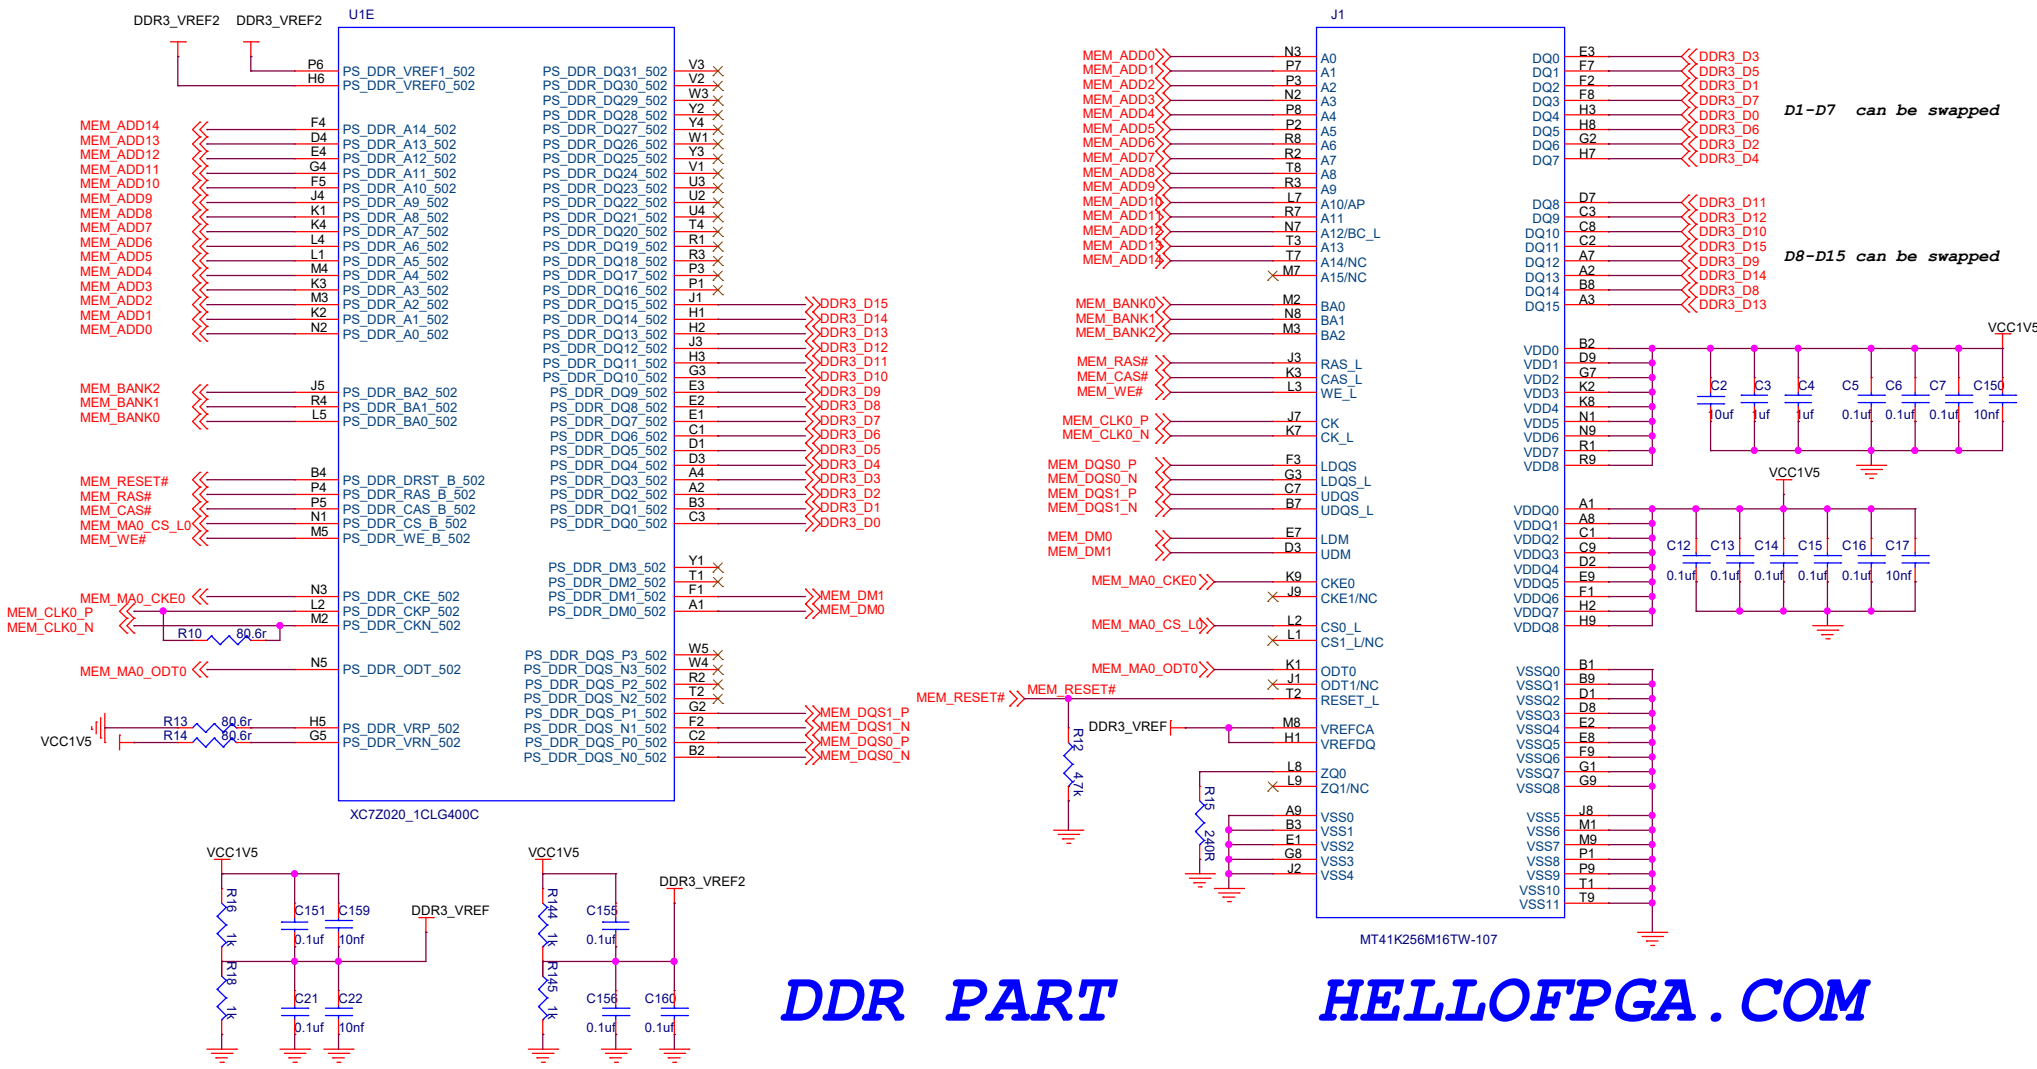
DDR3_VREF2 DDR3_VREF2

U1E

P6 PS_DDR_VREF1_502
H6 PS_DDR_VREF0_502

MEM_ADD14 F4 PS_DDR_A14_502
MEM_ADD13 D4 PS_DDR_A13_502
MEM_ADD12 E4 PS_DDR_A12_502
MEM_ADD11 G4 PS_DDR_A11_502
MEM_ADD10 F5 PS_DDR_A10_502
MEM_ADD9 J4 PS_DDR_A9_502
MEM_ADD8 K1 PS_DDR_A8_502
MEM_ADD7 K4 PS_DDR_A7_502
MEM_ADD6 L4 PS_DDR_A6_502
MEM_ADD5 L1 PS_DDR_A5_502
MEM_ADD4 M4 PS_DDR_A4_502
MEM_ADD3 K3 PS_DDR_A3_502
MEM_ADD2 M3 PS_DDR_A2_502
MEM_ADD1 K2 PS_DDR_A1_502
MEM_ADD0 N2 PS_DDR_A0_502

MEM_BANK2 J5 PS_DDR_BA2_502
MEM_BANK1 R4 PS_DDR_BA1_502
MEM_BANK0 L5 PS_DDR_BA0_502

MEM_RESET# B4 PS_DDR_DRST_B_502
MEM_RAS# P4 PS_DDR_RAS_B_502
MEM_CAS# P5 PS_DDR_CAS_B_502
MEM_MA0_CS_L0 N1 PS_DDR_CS_B_502
MEM_WE# M5 PS_DDR_WE_B_502

MEM_MA0_CKE0 N3 PS_DDR_CKE_502
MEM_CLK0_P L2 PS_DDR_CKP_502
MEM_CLK0_N M2 PS_DDR_CKN_502
R10 80.6r

MEM_MA0_ODT0 N5 PS_DDR_ODT_502

R13 80.6r H5 PS_DDR_VRP_502
VCC1V5 R14 80.6r G5 PS_DDR_VRN_502

PS_DDR_DQ31_502 V3
PS_DDR_DQ30_502 V2
PS_DDR_DQ29_502 W3
PS_DDR_DQ28_502 Y2
PS_DDR_DQ27_502 Y4
PS_DDR_DQ26_502 W1
PS_DDR_DQ25_502 Y3
PS_DDR_DQ24_502 V1
PS_DDR_DQ23_502 U3
PS_DDR_DQ22_502 U2
PS_DDR_DQ21_502 U4
PS_DDR_DQ20_502 T4
PS_DDR_DQ19_502 R1
PS_DDR_DQ18_502 R3
PS_DDR_DQ17_502 P3
PS_DDR_DQ16_502 P1
PS_DDR_DQ15_502 J1 DDR3_D15
PS_DDR_DQ14_502 H1 DDR3_D14
PS_DDR_DQ13_502 H2 DDR3_D13
PS_DDR_DQ12_502 J3 DDR3_D12
PS_DDR_DQ11_502 H3 DDR3_D11
PS_DDR_DQ10_502 G3 DDR3_D10
PS_DDR_DQ9_502 E3 DDR3_D9
PS_DDR_DQ8_502 E2 DDR3_D8
PS_DDR_DQ7_502 E1 DDR3_D7
PS_DDR_DQ6_502 C1 DDR3_D6
PS_DDR_DQ5_502 D1 DDR3_D5
PS_DDR_DQ4_502 D3 DDR3_D4
PS_DDR_DQ3_502 A4 DDR3_D3
PS_DDR_DQ2_502 A2 DDR3_D2
PS_DDR_DQ1_502 B3 DDR3_D1
PS_DDR_DQ0_502 C3 DDR3_D0

PS_DDR_DM3_502 Y1
PS_DDR_DM2_502 T1
PS_DDR_DM1_502 F1 MEM_DM1
PS_DDR_DM0_502 A1 MEM_DM0

PS_DDR_DQS_P3_502 W5
PS_DDR_DQS_N3_502 W4
PS_DDR_DQS_P2_502 R2
PS_DDR_DQS_N2_502 T2
PS_DDR_DQS_P1_502 G2 MEM_DQS1_P
PS_DDR_DQS_N1_502 F2 MEM_DQS1_N
PS_DDR_DQS_P0_502 C2 MEM_DQS0_P
PS_DDR_DQS_N0_502 B2 MEM_DQS0_N

XC7Z020_1CLG400C

J1

MEM_ADD0 N3 A0
MEM_ADD1 P7 A1
MEM_ADD2 P3 A2
MEM_ADD3 N2 A3
MEM_ADD4 P8 A4
MEM_ADD5 P2 A5
MEM_ADD6 R8 A6
MEM_ADD7 R2 A7
MEM_ADD8 T8 A8
MEM_ADD9 R3 A9
MEM_ADD10 L7 A10/AP
MEM_ADD11 R7 A11
MEM_ADD12 N7 A12/BC_L
MEM_ADD13 T3 A13
MEM_ADD14 T7 A14/NC
M7 A15/NC

MEM_BANK0 M2 BA0
MEM_BANK1 N8 BA1
MEM_BANK2 M3 BA2

MEM_RAS# J3 RAS_L
MEM_CAS# K3 CAS_L
MEM_WE# L3 WE_L

MEM_CLK0_P J7 CK
MEM_CLK0_N K7 CK_L

MEM_DQS0_P F3 LDQS
MEM_DQS0_N G3 LDQS_L
MEM_DQS1_P C7 UDQS
MEM_DQS1_N B7 UDQS_L

MEM_DM0 E7 LDM
MEM_DM1 D3 UDM

MEM_MA0_CKE0 K9 CKE0
J9 CKE1/NC

MEM_MA0_CS_L0 L2 CS0_L
L1 CS1_L/NC

MEM_MA0_ODT0 K1 ODT0
J1 ODT1/NC
MEM_RESET# MEM_RESET# T2 RESET_L

DDR3_VREF M8 VREFCA
H1 VREFDQ
R12 4.7k

L8 ZQ0
L9 ZQ1/NC
R15 240R

A9 VSS0
B3 VSS1
E1 VSS2
G8 VSS3
J2 VSS4

DQ0 E3 DDR3_D3
DQ1 F7 DDR3_D5
DQ2 F2 DDR3_D1
DQ3 F8 DDR3_D7
DQ4 H3 DDR3_D0
DQ5 H8 DDR3_D6
DQ6 G2 DDR3_D2
DQ7 H7 DDR3_D4

D1-D7 can be swapped

DQ8 D7 DDR3_D11
DQ9 C3 DDR3_D12
DQ10 C8 DDR3_D10
DQ11 C2 DDR3_D15
DQ12 A7 DDR3_D9
DQ13 A2 DDR3_D14
DQ14 B8 DDR3_D8
DQ15 A3 DDR3_D13

D8-D15 can be swapped

VCC1V5
VDD0 B2
VDD1 D9
VDD2 G7
VDD3 K2
VDD4 K8
VDD5 N1
VDD6 N9
VDD7 R1
VDD8 R9

C2 10uf C3 1uf C4 1uf C5 0.1uf C6 0.1uf C7 0.1uf C150 10nf

VCC1V5
VDDQ0 A1
VDDQ1 A8
VDDQ2 C1
VDDQ3 C9
VDDQ4 D2
VDDQ5 E9
VDDQ6 F1
VDDQ7 H2
VDDQ8 H9

C12 0.1uf C13 0.1uf C14 0.1uf C15 0.1uf C16 0.1uf C17 10nf

VSSQ0 B1
VSSQ1 B9
VSSQ2 D1
VSSQ3 D8
VSSQ4 E2
VSSQ5 E8
VSSQ6 F9
VSSQ7 G1
VSSQ8 G9

VSS5 J8
VSS6 M1
VSS7 M9
VSS8 P1
VSS9 P9
VSS10 T1
VSS11 T9

MT41K256M16TW-107

VCC1V5
R16 1k
R18 1k
C151 0.1uf C159 10nf
C21 0.1uf C22 10nf
DDR3_VREF

VCC1V5
R144 1k
R145 1k
C155 0.1uf
C156 0.1uf C160 0.1uf
DDR3_VREF2

DDR PART

HELLOFPGA.COM